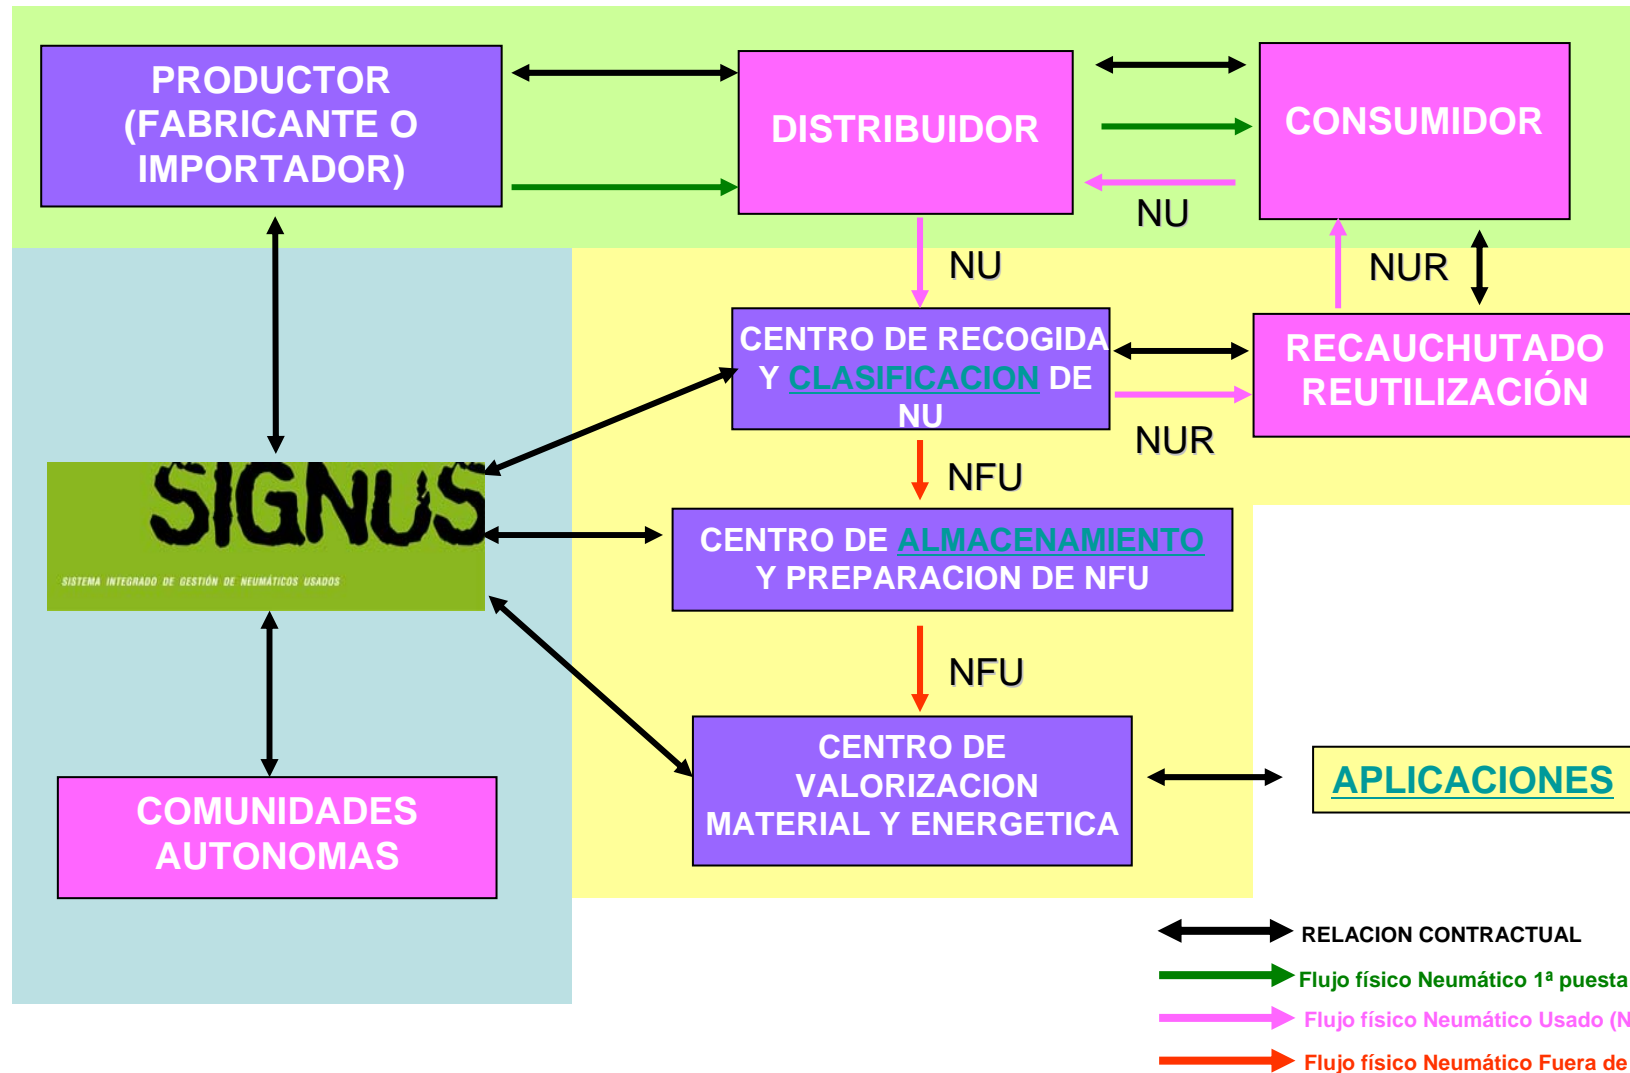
PRODUCTOR (FABRICANTE O IMPORTADOR)

DISTRIBUIDOR

CONSUMIDOR

NU

NU

NUR

CENTRO DE RECOGIDA Y CLASIFICACION DE NU

RECAUCHUTADO REUTILIZACIÓN

NUR

SIGNUS
SISTEMA INTEGRADO DE GESTIÓN DE NEUMÁTICOS USADOS

NFU

CENTRO DE ALMACENAMIENTO Y PREPARACION DE NFU

NFU

CENTRO DE VALORIZACION MATERIAL Y ENERGETICA

APLICACIONES

COMUNIDADES AUTONOMAS

RELACION CONTRACTUAL

Flujo físico Neumático 1ª puesta

Flujo físico Neumático Usado (N

Flujo físico Neumático Fuera de